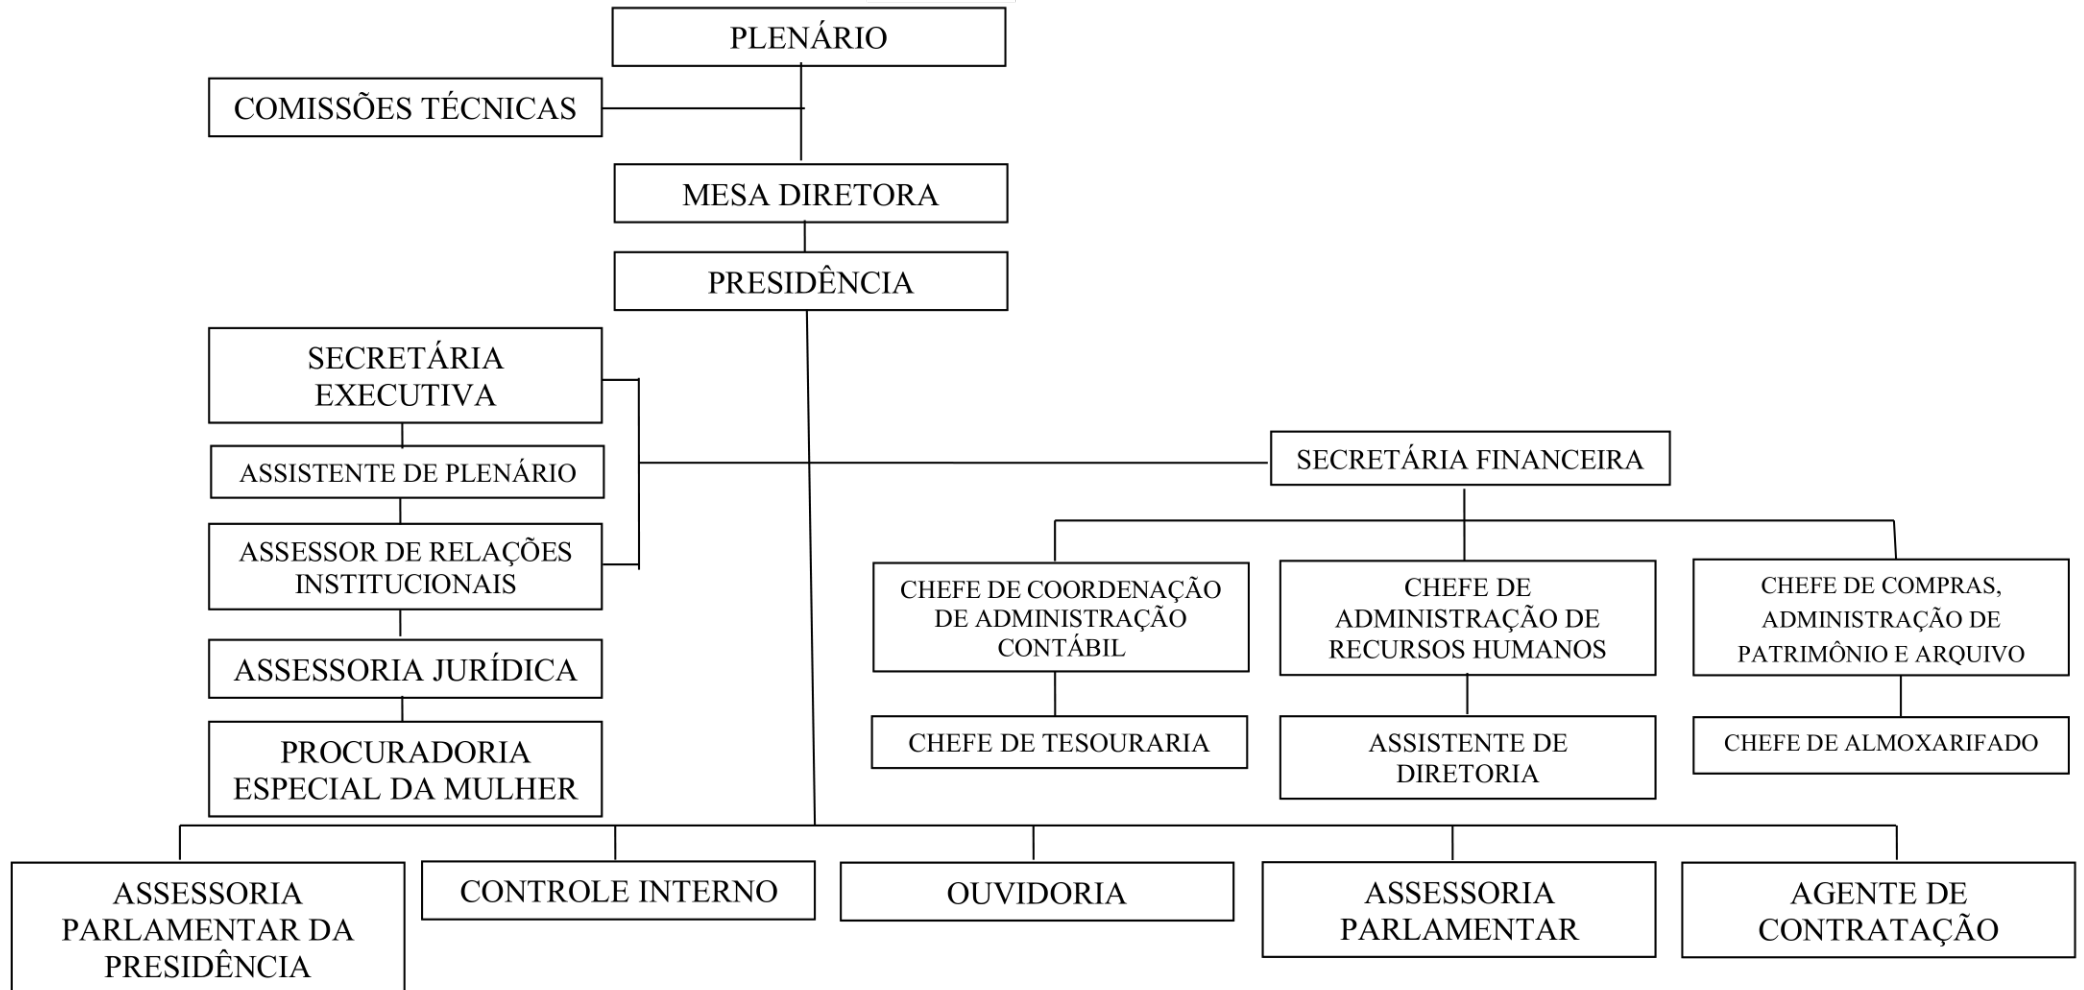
PLENÁRIO

COMISSÕES TÉCNICAS

MESA DIRETORA

PRESIDÊNCIA

SECRETÁRIA EXECUTIVA

ASSISTENTE DE PLENÁRIO

ASSESSOR DE RELAÇÕES INSTITUCIONAIS

ASSESSORIA JURÍDICA

PROCURADORIA ESPECIAL DA MULHER

SECRETÁRIA FINANCEIRA

CHEFE DE COORDENAÇÃO DE ADMINISTRAÇÃO CONTÁBIL

CHEFE DE ADMINISTRAÇÃO DE RECURSOS HUMANOS

CHEFE DE COMPRAS, ADMINISTRAÇÃO DE PATRIMÔNIO E ARQUIVO

CHEFE DE TESOURARIA

ASSISTENTE DE DIRETORIA

CHEFE DE ALMOXARIFADO

ASSESSORIA PARLAMENTAR DA PRESIDÊNCIA

CONTROLE INTERNO

OUVIDORIA

ASSESSORIA PARLAMENTAR

AGENTE DE CONTRATAÇÃO